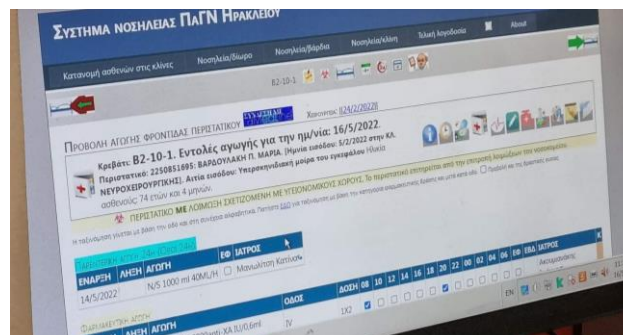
ΣΥΣΤΗΜΑ ΝΟΣΗΛΕΙΑΣ ΠΑΓΝ ΗΡΑΚΛΕΙΟΥ

Κατανομή ασθενών στις κλίνες | Νοσηλεία/δίωρο | Νοσηλεία/βάρδια | Νοσηλεία/κλίνη | Τελική λογοδοσία | About

B2-10-1

Χρονιστής: 8/4/2022

ΠΡΟΒΟΛΗ ΑΓΩΓΗΣ ΦΡΟΝΤΙΔΑΣ ΠΕΡΙΣΤΑΤΙΚΟΥ

Κρεβάτι: B2-10-1. Εντολές αγωγής για την ημ/νία: 16/5/2022.

Περιστατικό: 2250851695: ΒΑΡΔΟΥΛΑΚΗ Π. ΜΑΡΙΑ. [Μονάδα εισόδου: 5/5/2022 στην Κλ. ΝΕΥΡΟΧΕΙΡΟΥΡΓΙΚΗΣ]. Αιτία εισόδου: Υπερχρονισμένη μοίρα του εγκεφάλου Ηλικία ασθενούς: 74 ετών και 4 μηνών.

ΠΕΡΙΣΤΑΤΙΚΟ ΜΕ ΛΟΙΜΩΞΗ ΣΧΕΤΙΖΟΜΕΝΗ ΜΕ ΥΓΕΙΟΝΟΜΙΚΟΥΣ ΧΩΡΟΥΣ

| ΕΝΑΡΞΗ | ΛΗΞΗ | ΑΓΩΓΗ | ΕΦ | ΙΑΤΡΟΣ |
|---|---|---|---|---|
| 14/5/2022 | | N/S 1000 ml 40ML/H | | Μανωλάκης Κατίνα |

| ΛΗΞΗ | ΑΓΩΓΗ | ΟΔΟΣ | ΔΟΣΗ | 08 | 10 | 12 | 14 | 16 | 18 | 20 | 22 | 00 | 02 | 04 | 06 | ΕΦ | ΕΒΔ | ΙΑΤΡΟΣ |
|---|---|---|---|---|---|---|---|---|---|---|---|---|---|---|---|---|---|---|
| | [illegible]anti-XA IU/0,6ml | IV | 1X2 | | | | | | | | | | | | | | | Ακουρακάκης |